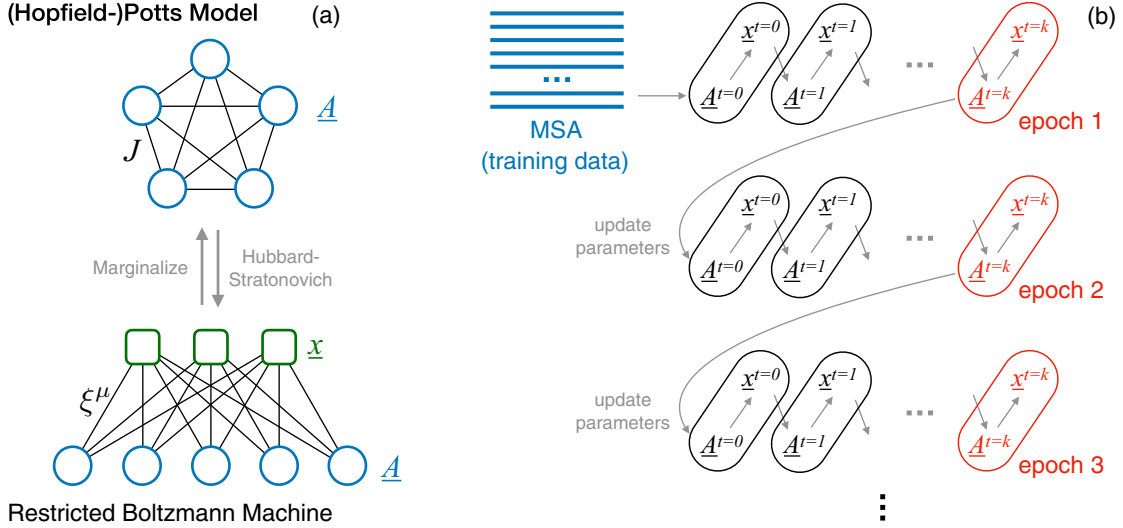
(Hopfield-)Potts Model

(a)

$\underline{A}$

$J$

Marginalize

Hubbard-Stratonovich

$\underline{x}$

$\xi^{\mu}$

$\underline{A}$

Restricted Boltzmann Machine

...

MSA (training data)

(b)

$\underline{x}^{t=0}$ $\underline{x}^{t=1}$ ... $\underline{x}^{t=k}$

$\underline{A}^{t=0}$ $\underline{A}^{t=1}$ $\underline{A}^{t=k}$

epoch 1

update parameters

$\underline{x}^{t=0}$ $\underline{x}^{t=1}$ ... $\underline{x}^{t=k}$

$\underline{A}^{t=0}$ $\underline{A}^{t=1}$ $\underline{A}^{t=k}$

epoch 2

update parameters

$\underline{x}^{t=0}$ $\underline{x}^{t=1}$ ... $\underline{x}^{t=k}$

$\underline{A}^{t=0}$ $\underline{A}^{t=1}$ $\underline{A}^{t=k}$

epoch 3

⋮